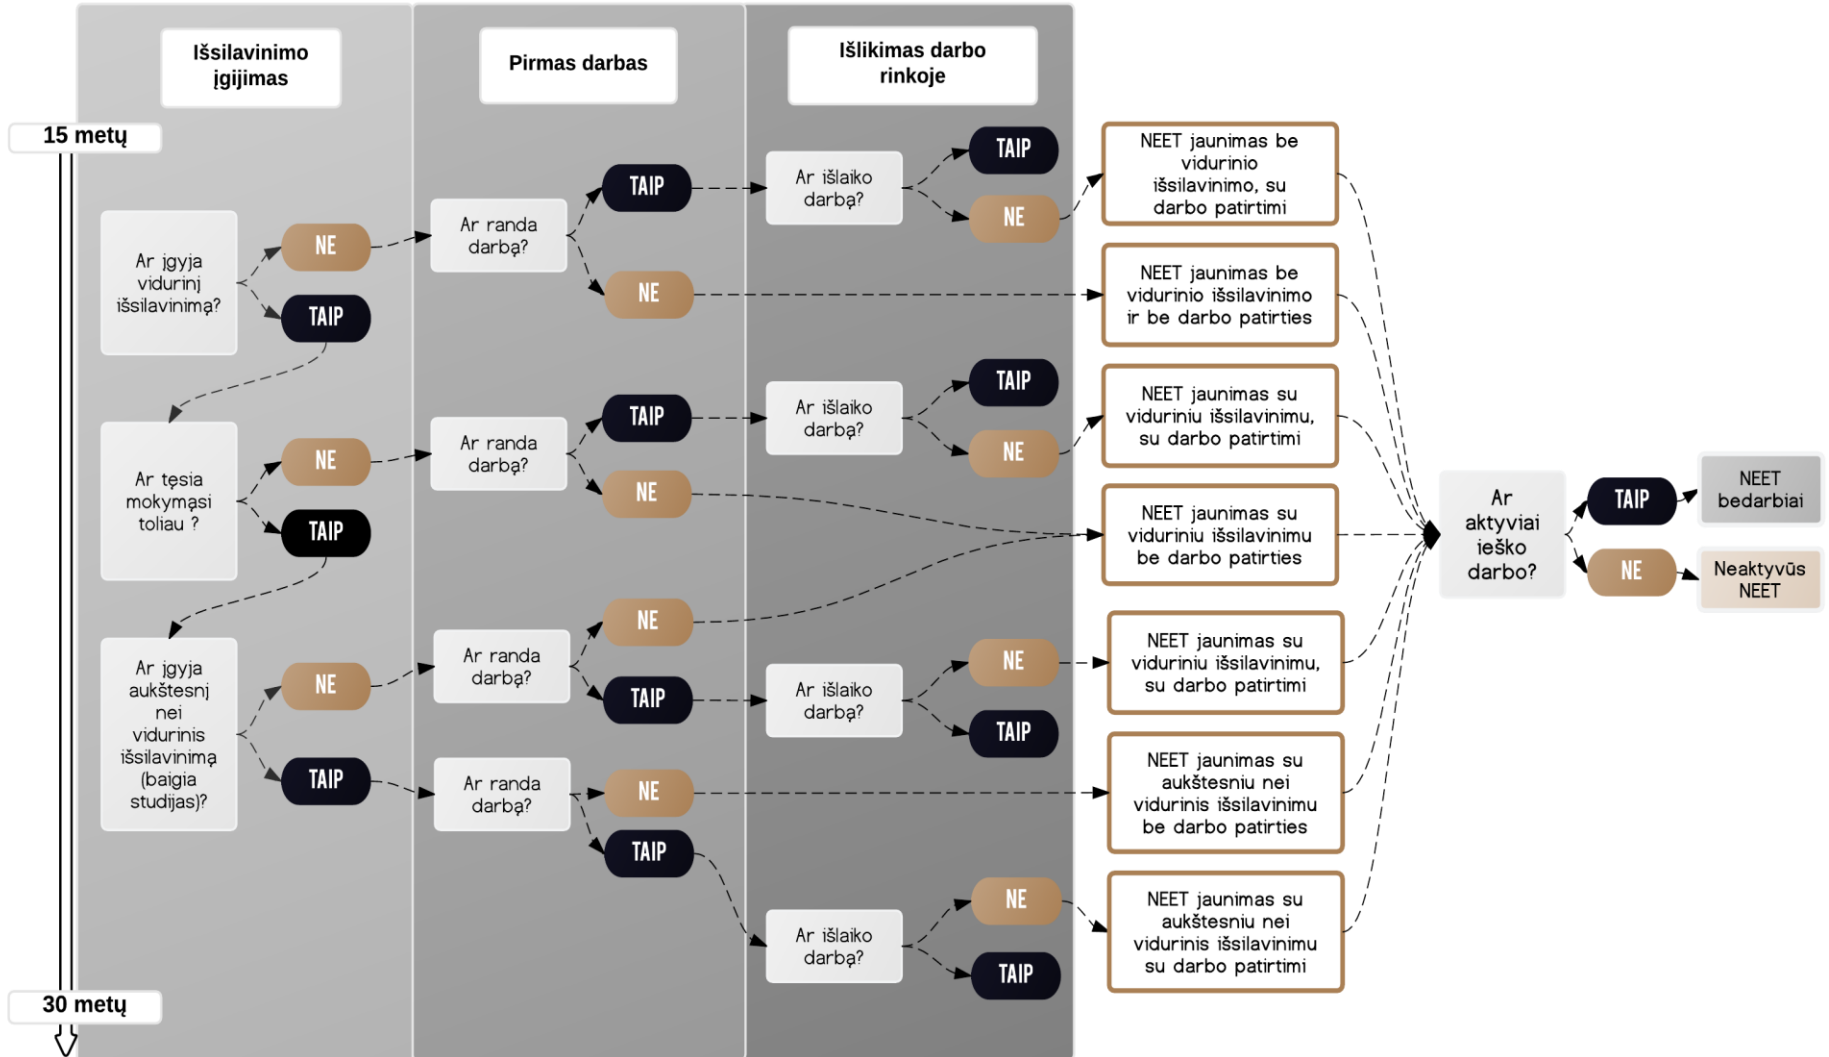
Išsilavinimo įgijimas

Pirmas darbas

Išlikimas darbo rinkoje

15 metų

Ar įgyja vidurinį išsilavinimą?

NE

TAIP

Ar randa darbą?

TAIP

NE

Ar išlaiko darbą?

TAIP

NE

NEET jaunimas be vidurinio išsilavinimo, su darbo patirtimi

NEET jaunimas be vidurinio išsilavinimo ir be darbo patirties

Ar tęsia mokymąsi toliau ?

NE

TAIP

Ar randa darbą?

TAIP

NE

Ar išlaiko darbą?

TAIP

NE

NEET jaunimas su viduriniu išsilavinimu, su darbo patirtimi

NEET jaunimas su viduriniu išsilavinimu be darbo patirties

Ar aktyviai ieško darbo?

TAIP

NEET bedarbiai

NE

Neaktyvūs NEET

Ar įgyja aukštesnį nei vidurinis išsilavinimą (baigia studijas)?

NE

TAIP

Ar randa darbą?

NE

TAIP

Ar išlaiko darbą?

NE

TAIP

NEET jaunimas su viduriniu išsilavinimu, su darbo patirtimi

Ar randa darbą?

NE

TAIP

NEET jaunimas su aukštesniu nei vidurinis išsilavinimu be darbo patirties

Ar išlaiko darbą?

NE

TAIP

NEET jaunimas su aukštesniu nei vidurinis išsilavinimu su darbo patirtimi

30 metų